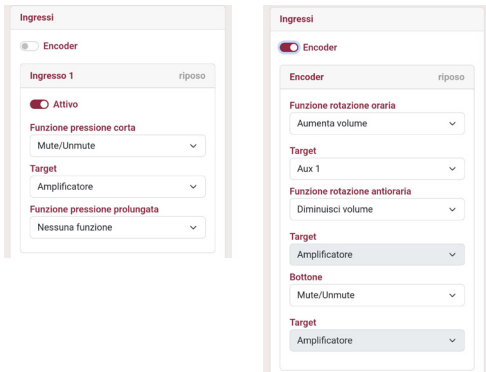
Ingressi

Encoder

Ingresso 1 riposo

Attivo

Funzione pressione corta

Mute/Unmute

Target

Amplificatore

Funzione pressione prolungata

Nessuna funzione

Ingressi

Encoder

Encoder riposo

Funzione rotazione oraria

Aumenta volume

Target

Aux 1

Funzione rotazione antioraria

Diminuisci volume

Target

Amplificatore

Bottone

Mute/Unmute

Target

Amplificatore